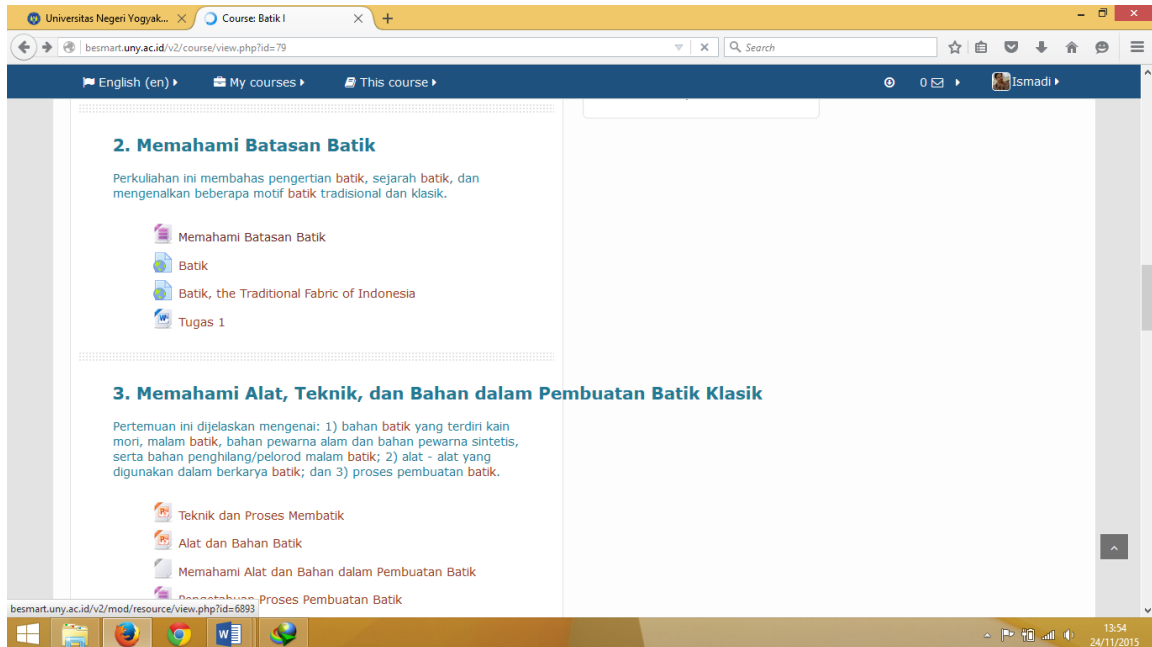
Universitas Negeri Yogyak... × | Course: Batik I × | +

besmart.uny.ac.id/v2/course/view.php?id=79

Search

English (en) ▸ My courses ▸ This course ▸ 0 ▸ Ismadi ▸

2. Memahami Batasan Batik

Perkuliahan ini membahas pengertian batik, sejarah batik, dan mengenalkan beberapa motif batik tradisional dan klasik.

Memahami Batasan Batik

Batik

Batik, the Traditional Fabric of Indonesia

Tugas 1

3. Memahami Alat, Teknik, dan Bahan dalam Pembuatan Batik Klasik

Pertemuan ini dijelaskan mengenai: 1) bahan batik yang terdiri kain mori, malam batik, bahan pewarna alam dan bahan pewarna sintetis, serta bahan penghilang/pelorod malam batik; 2) alat - alat yang digunakan dalam berkarya batik; dan 3) proses pembuatan batik.

Teknik dan Proses Membatik

Alat dan Bahan Batik

Memahami Alat dan Bahan dalam Pembuatan Batik

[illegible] Proses Pembuatan Batik

besmart.uny.ac.id/v2/mod/resource/view.php?id=6893

13:54
24/11/2015